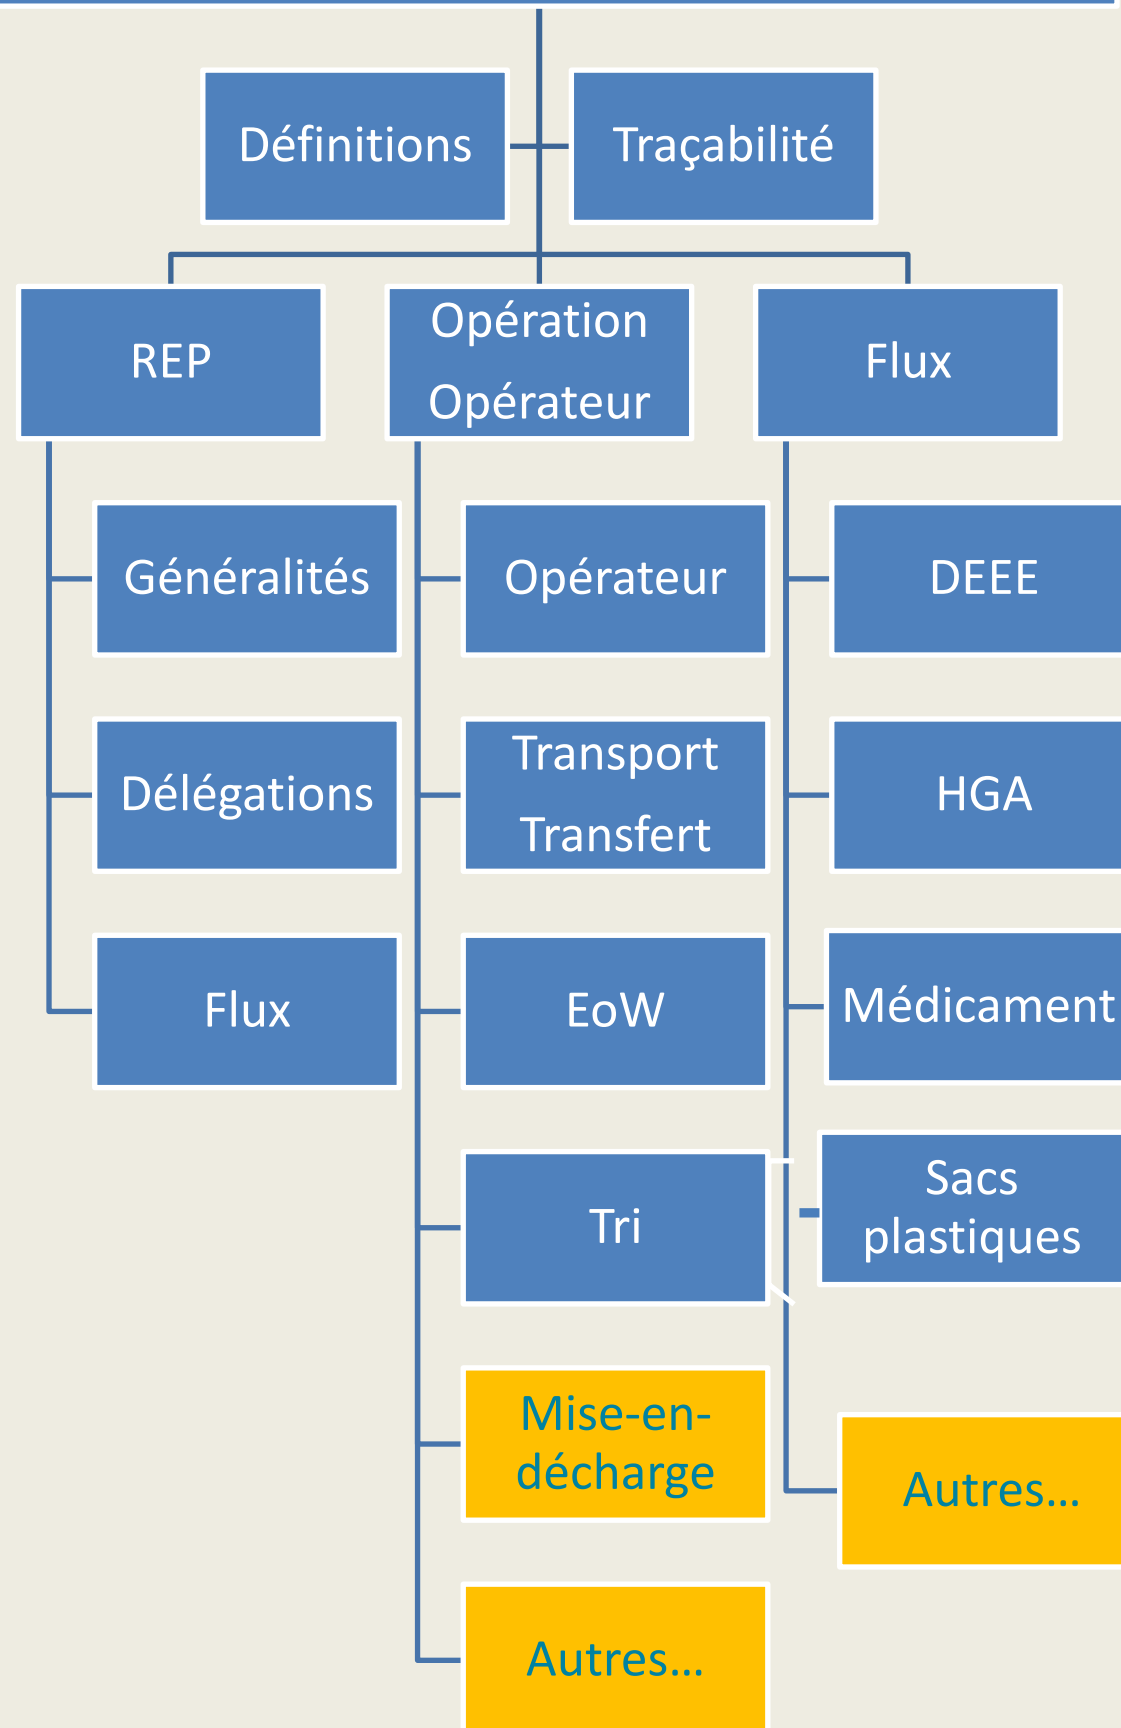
Définitions

Traçabilité

REP

Opération
Opérateur

Flux

Généralités

Délégations

Flux

Opérateur

Transport
Transfert

EoW

Tri

Mise-en-décharge

Autres...

DEEE

HGA

Médicament

Sacs plastiques

Autres...